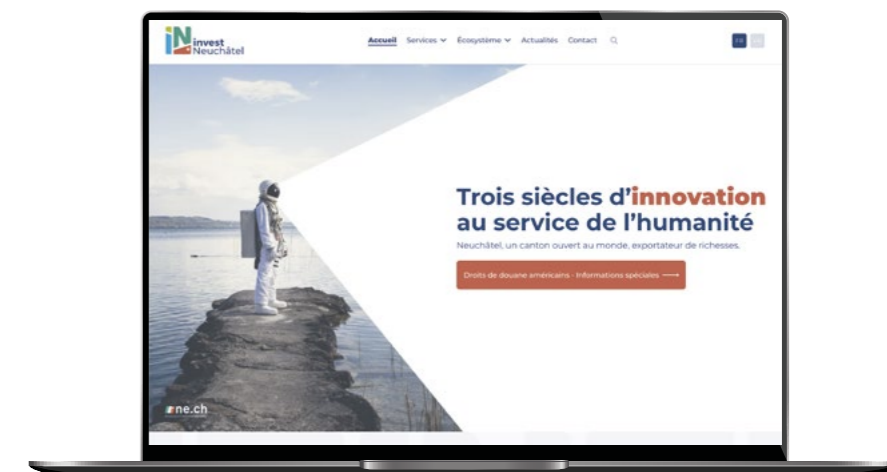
iN invest Neuchâtel

Accueil Services Écosystème Actualités Contact

FR

Trois siècles d'innovation au service de l'humanité

Neuchâtel, un canton ouvert au monde, exportateur de richesses.

Droits de douane américains - Informations spéciales

ne.ch